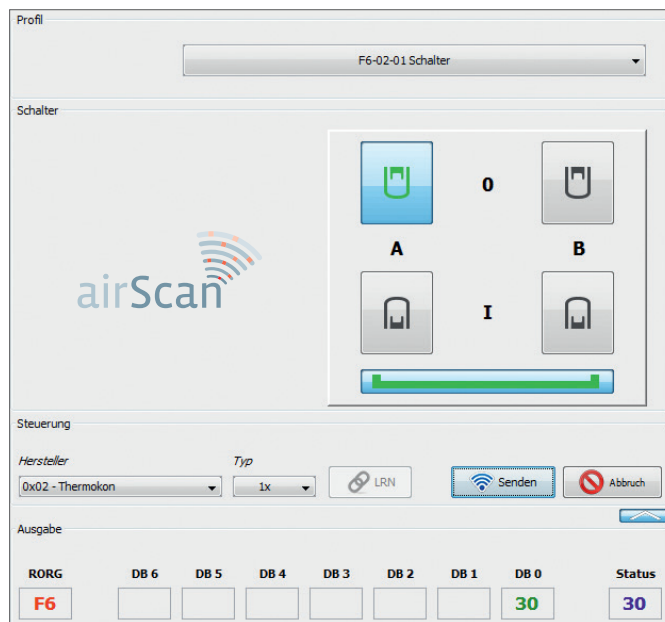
Profil

F6-02-01 Schalter

Schalter

airScan

0

A

B

I

Steuerung

Hersteller

0x02 - Thermokon

Typ

1x

LRN

Senden

Abbruch

Ausgabe

| RORG | DB 6 | DB 5 | DB 4 | DB 3 | DB 2 | DB 1 | DB 0 | Status |
|---|---|---|---|---|---|---|---|---|
| F6 | | | | | | | 30 | 30 |